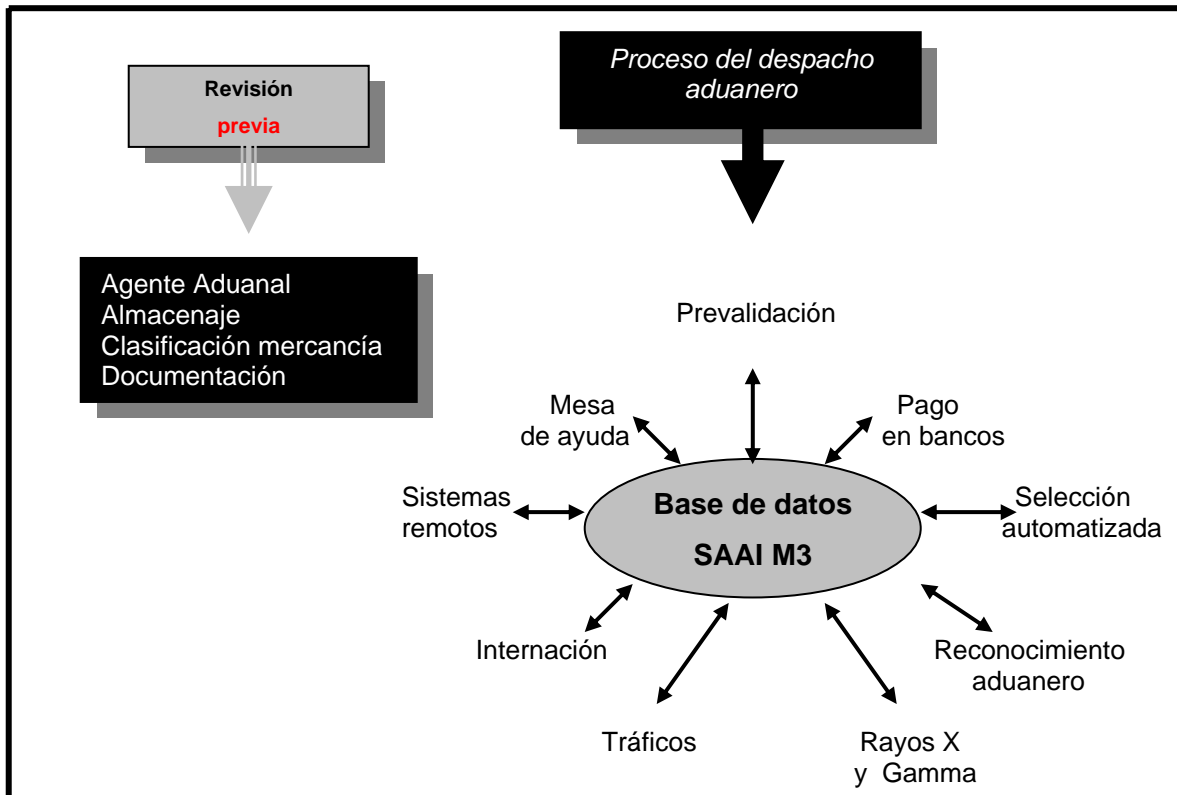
Revisión
previa

Agente Aduanal
Almacenaje
Clasificación mercancía
Documentación

Proceso del despacho aduanero

Prevalidación

Mesa de ayuda

Pago en bancos

Sistemas remotos

Base de datos
SAAI M3

Selección automatizada

Internación

Reconocimiento aduanero

Tráficos

Rayos X y Gamma